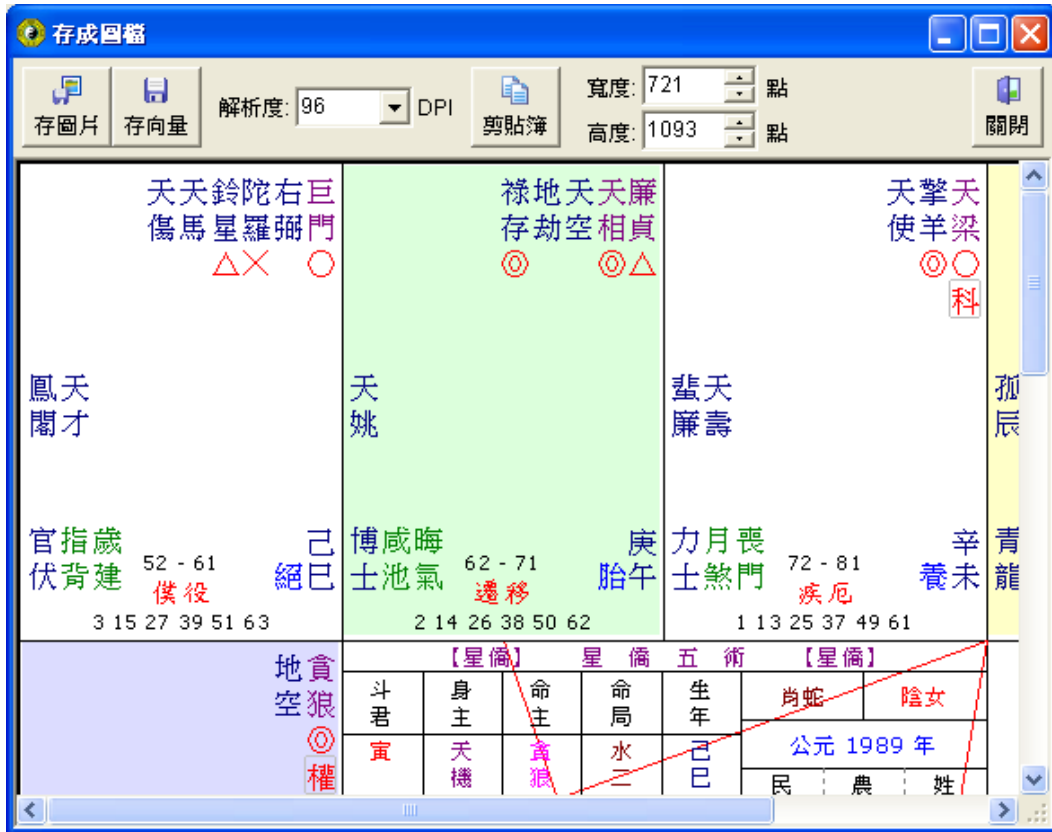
存成圖檔

存圖片 存向量 解析度: 96 DPI 剪貼簿 寬度: 721 點 高度: 1093 點 關閉

天天鈴陀右巨
傷馬星羅弼門
△× ○

鳳天
閣才

官指歲 己
伏背建 絕巳
52 - 61
僕役
3 15 27 39 51 63

祿地天天廉
存劫空相貞
◎ ◎△

天
姚

博咸晦 庚
士池氣 胎午
62 - 71
遷移
2 14 26 38 50 62

天擎天
使羊梁
◎○
科

蜚天
廉壽

力月喪 辛
士煞門 養未
72 - 81
疾厄
1 13 25 37 49 61

孤
辰

青
龍

地貪
空狼
◎
權

【星僑】 星 僑 五 術 【星僑】

| 斗君 | 身主 | 命主 | 命局 | 生年 | 肖蛇 | 陰女 |
|---|---|---|---|---|---|---|
| 寅 | 天機 | 貪狼 | 水二 | 己巳 | 公元 1989 年 | |
| | | | | | 民 | 農 | 姓 |